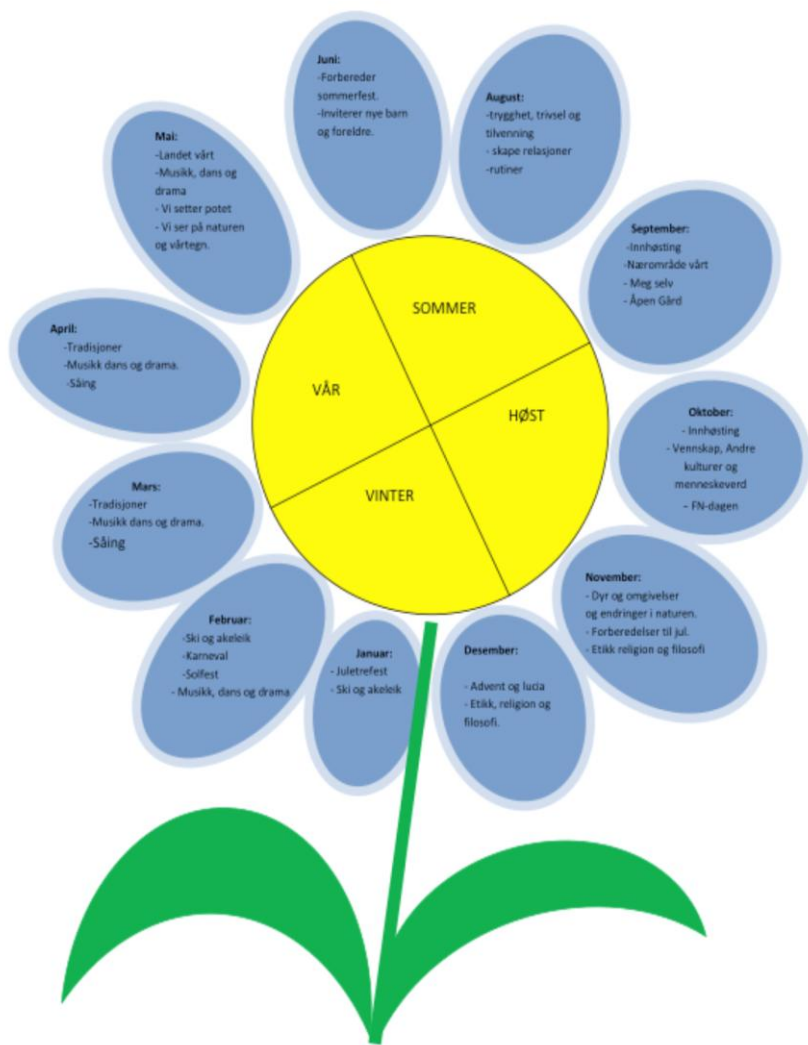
Juni:
-Forbereder sommerfest.
-Inviterer nye barn og foreldre.

August:
-trygghet, trivsel og tilvenning
- skape relasjoner
-rutiner

Mai:
-Landet vårt
-Musikk, dans og drama
- Vi setter potet
- Vi ser på naturen og vårtegn.

September:
-Innhøsting
-Nærområde vårt
- Meg selv
- Åpen Gård

SOMMER

VÅR

HØST

VINTER

April:
-Tradisjoner
-Musikk dans og drama.
-Såing

Oktober:
- Innhøsting
- Vennskap, Andre kulturer og menneskeverd
- FN-dagen

Mars:
-Tradisjoner
-Musikk dans og drama.
-Såing

November:
- Dyr og omgivelser og endringer i naturen.
- Forberedelser til jul.
- Etikk religion og filosofi

Februar:
-Ski og akeleik
-Karneval
-Solfest
- Musikk, dans og drama.

Januar:
- Juletrefest
- Ski og akeleik

Desember:
- Advent og lucia
- Etikk, religion og filosofi.